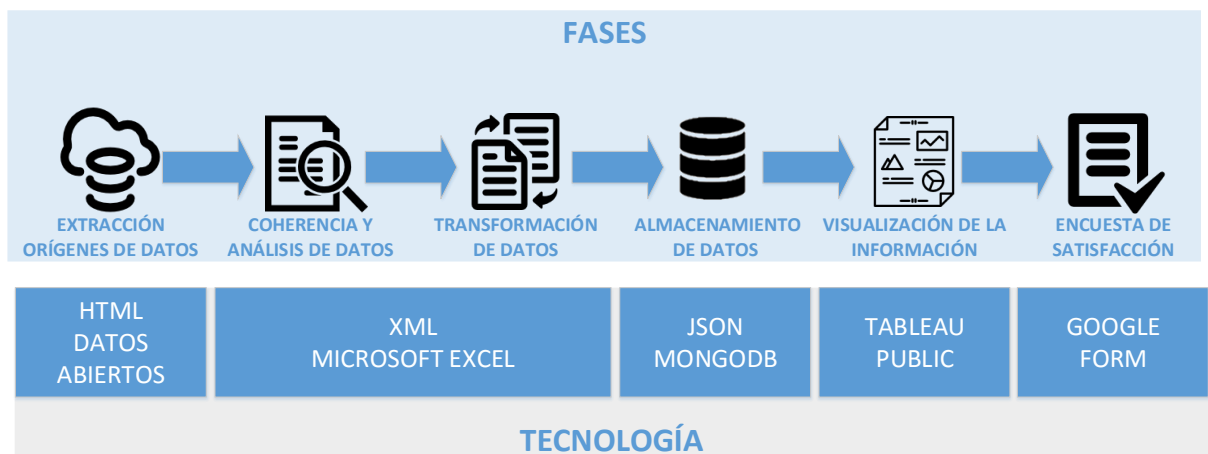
FASES

EXTRACCIÓN ORÍGENES DE DATOS

COHERENCIA Y ANÁLISIS DE DATOS

TRANSFORMACIÓN DE DATOS

ALMACENAMIENTO DE DATOS

VISUALIZACIÓN DE LA INFORMACIÓN

ENCUESTA DE SATISFACCIÓN

HTML
DATOS
ABIERTOS

XML
MICROSOFT EXCEL

JSON
MONGODB

TABLEAU
PUBLIC

GOOGLE
FORM

TECNOLOGÍA